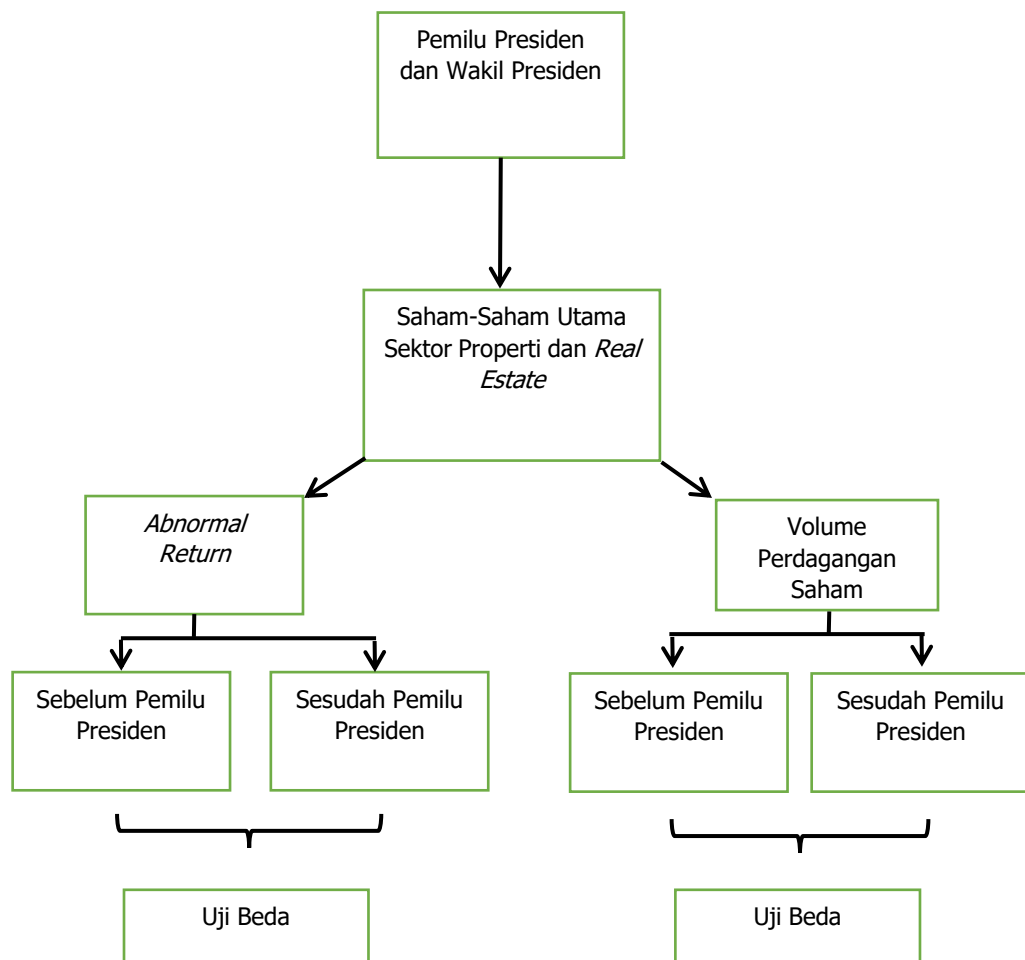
Pemilu Presiden dan Wakil Presiden

Saham-Saham Utama Sektor Properti dan *Real Estate*

*Abnormal Return*

Volume Perdagangan Saham

Sebelum Pemilu Presiden

Sesudah Pemilu Presiden

Sebelum Pemilu Presiden

Sesudah Pemilu Presiden

Uji Beda

Uji Beda